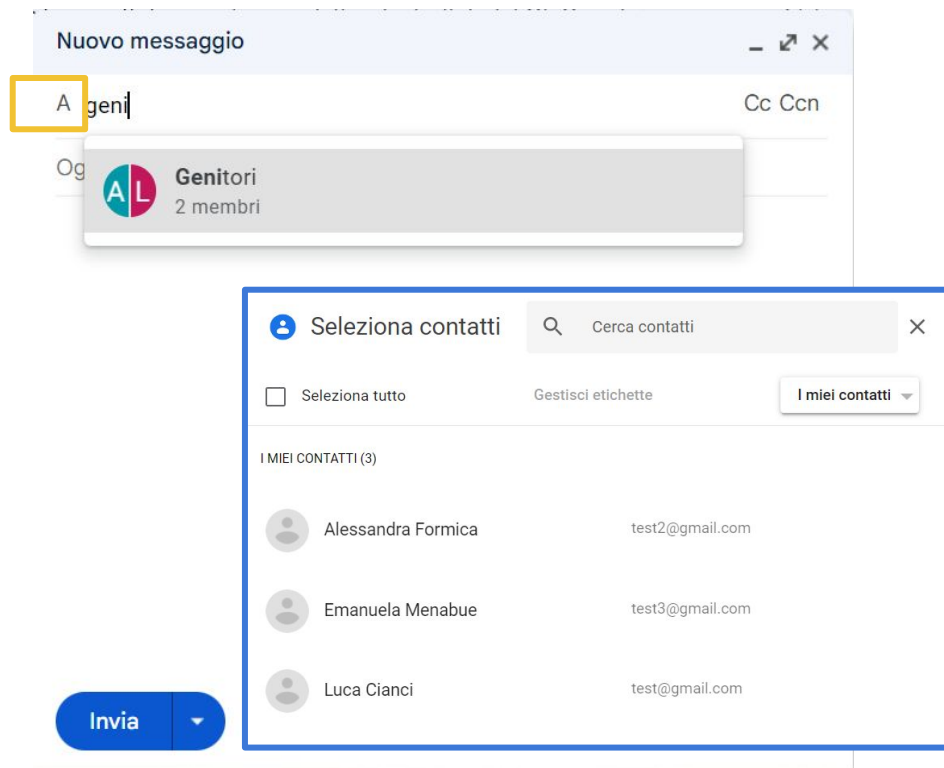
Nuovo messaggio

A geni

Cc Ccn

Og

AL

Genitori
2 membri

Seleziona contatti

Cerca contatti

Seleziona tutto

Gestisci etichette

I miei contatti

I MIEI CONTATTI (3)

Alessandra Formica test2@gmail.com

Emanuela Menabue test3@gmail.com

Luca Cianci test@gmail.com

Invia